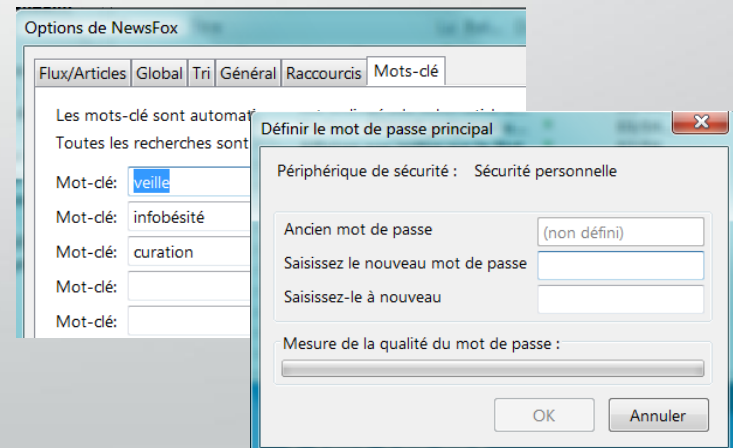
Options de NewsFox

Flux/Articles | Global | Tri | Général | Raccourcis | Mots-clé

Les mots-clé sont automat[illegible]
Toutes les recherches sont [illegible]

Mot-clé: veille
Mot-clé: infobésité
Mot-clé: curation
Mot-clé:
Mot-clé:

Définir le mot de passe principal

Périphérique de sécurité : Sécurité personnelle

Ancien mot de passe (non défini)
Saisissez le nouveau mot de passe
Saisissez-le à nouveau

Mesure de la qualité du mot de passe :

OK
Annuler